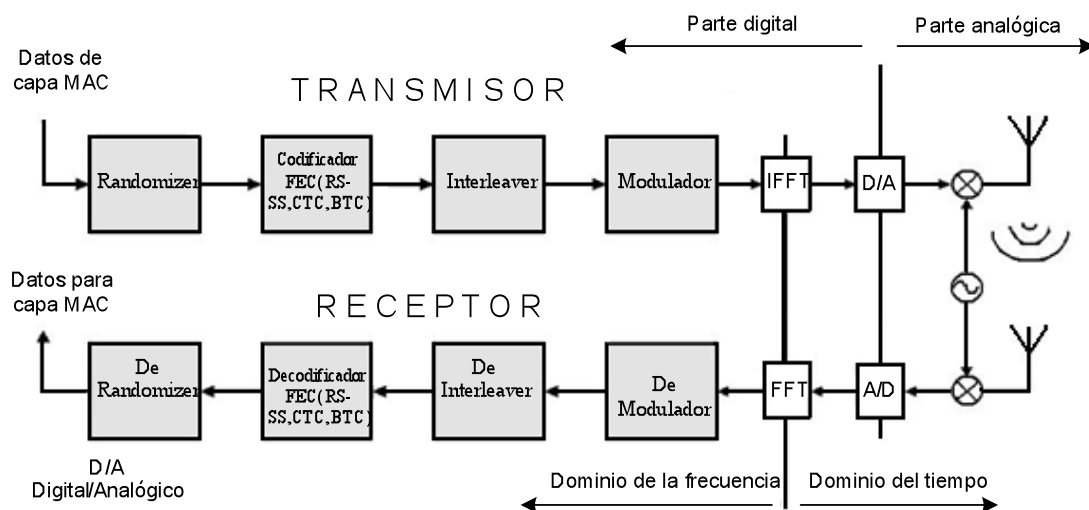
Parte digital

Parte analógica

Datos de capa MAC

TRANSMISOR

Randomizer

Codificador FEC(RS-SS,CTC,BTC)

Interleaver

Modulador

IFFT

D/A

Datos para capa MAC

RECEPTOR

De Randomizer

Decodificador FEC(RS-SS,CTC,BTC)

De Interleaver

De Modulador

FFT

A/D

D/A
Digital/Analógico

Dominio de la frecuencia

Dominio del tiempo